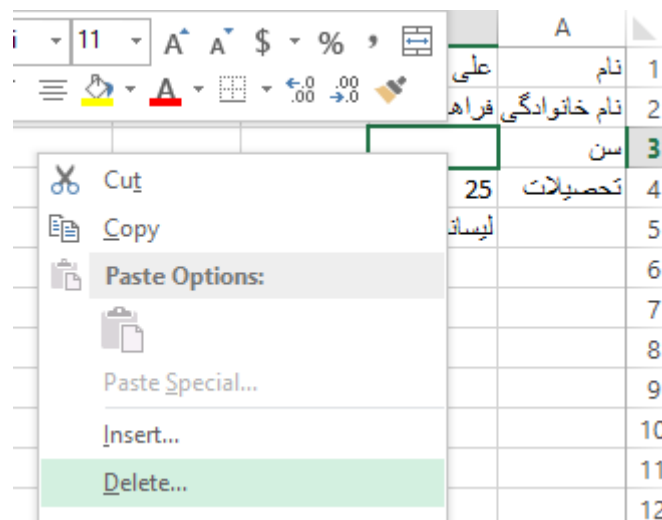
11 A A $ % ,

A

| | A | |
|---|---|---|
| 1 | نام | علی |
| 2 | نام خانوادگی | فراه |
| 3 | سن | |
| 4 | تحصیلات | 25 |
| 5 | | لیسان |
| 6 | | |
| 7 | | |
| 8 | | |
| 9 | | |
| 10 | | |
| 11 | | |
| 12 | | |

Cut
Copy
Paste Options:
Paste Special...
Insert...
Delete...